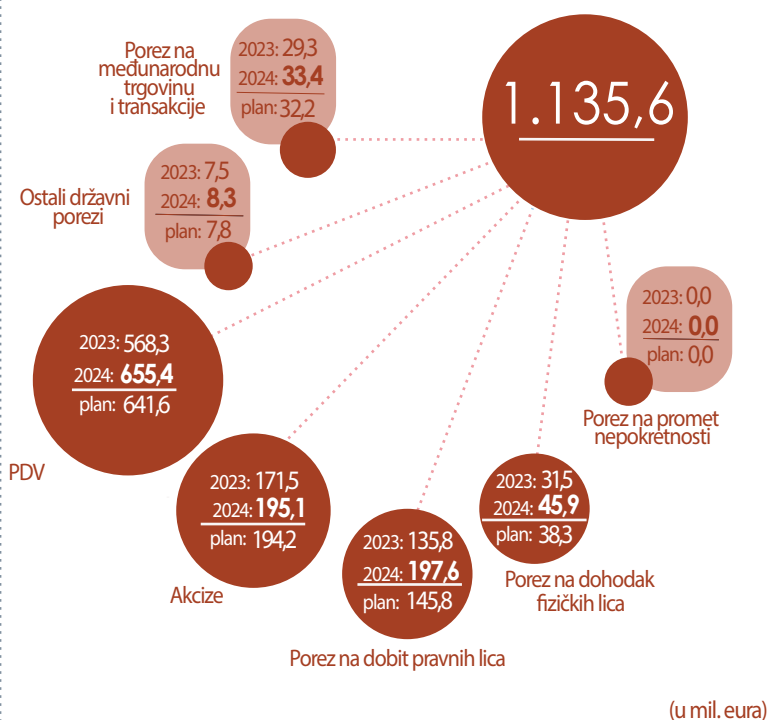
1.135,6

Porez na međunarodnu trgovinu i transakcije
2023: 29,3
2024: 33,4
plan: 32,2

Ostali državni porezi
2023: 7,5
2024: 8,3
plan: 7,8

2023: 0,0
2024: 0,0
plan: 0,0
Porez na promet nepokretnosti

2023: 568,3
2024: 655,4
plan: 641,6
PDV

2023: 171,5
2024: 195,1
plan: 194,2
Akcize

2023: 135,8
2024: 197,6
plan: 145,8
Porez na dobit pravnih lica

2023: 31,5
2024: 45,9
plan: 38,3
Porez na dohodak fizičkih lica

(u mil. eura)